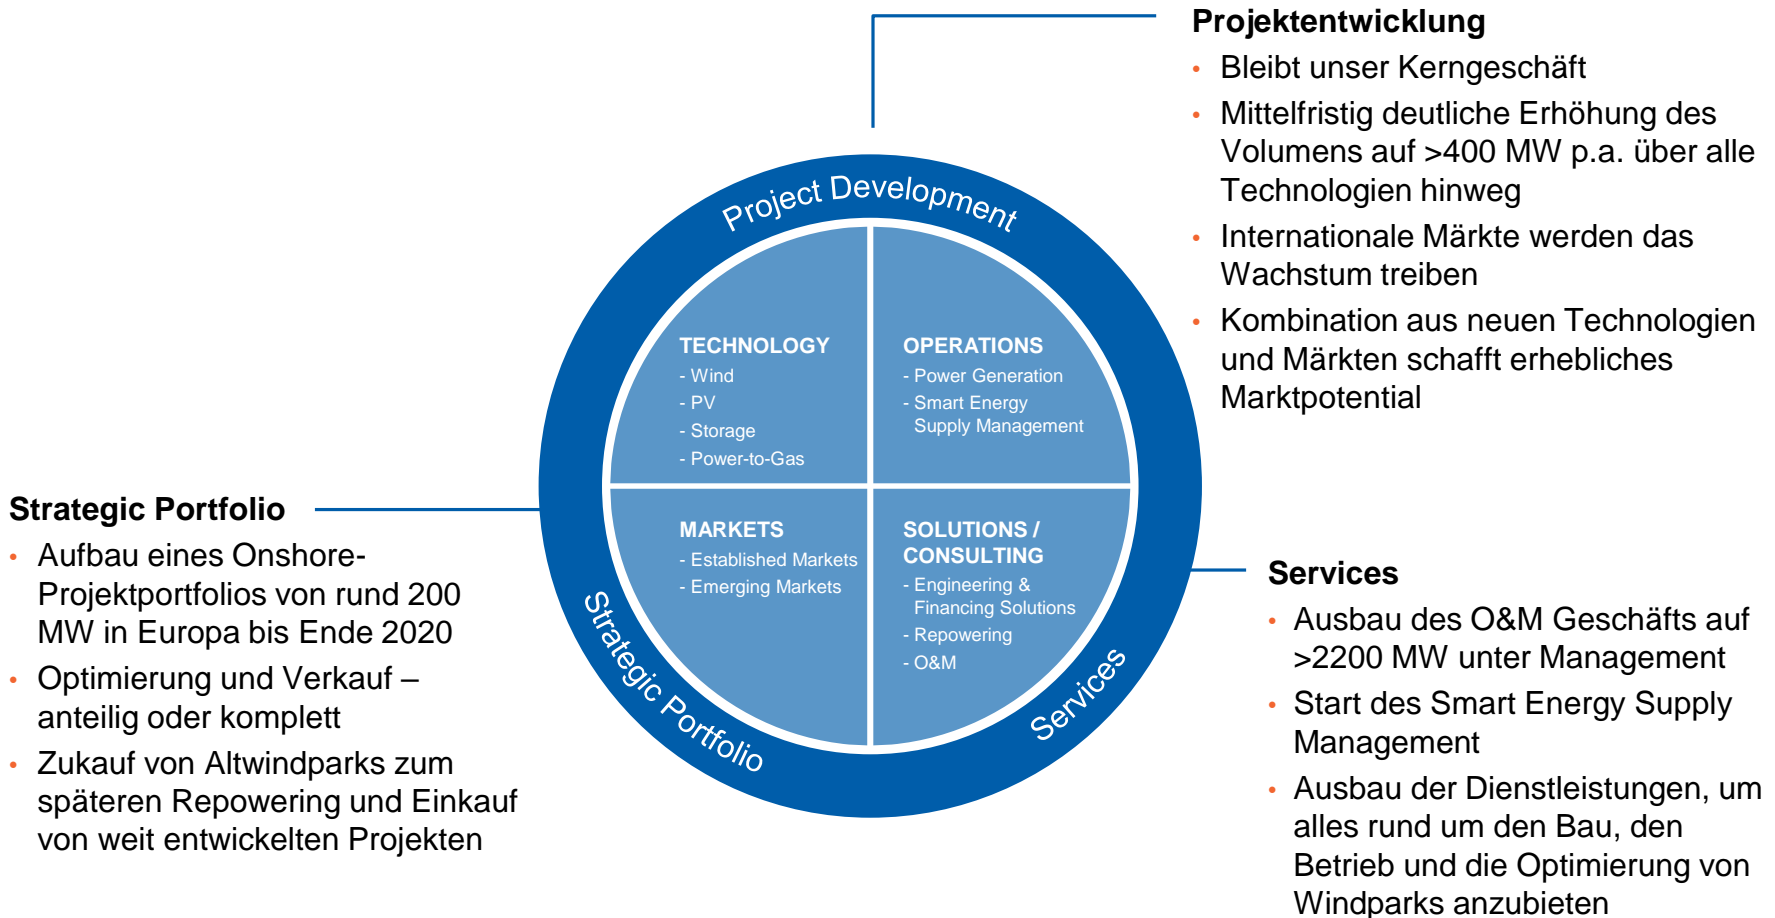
**Projektentwicklung**

- Bleibt unser Kerngeschäft
- Mittelfristig deutliche Erhöhung des Volumens auf >400 MW p.a. über alle Technologien hinweg
- Internationale Märkte werden das Wachstum treiben
- Kombination aus neuen Technologien und Märkten schafft erhebliches Marktpotential

Project Development

TECHNOLOGY
- Wind
- PV
- Storage
- Power-to-Gas

OPERATIONS
- Power Generation
- Smart Energy Supply Management

MARKETS
- Established Markets
- Emerging Markets

SOLUTIONS / CONSULTING
- Engineering & Financing Solutions
- Repowering
- O&M

Strategic Portfolio

Services

**Strategic Portfolio**

- Aufbau eines Onshore-Projektportfolios von rund 200 MW in Europa bis Ende 2020
- Optimierung und Verkauf – anteilig oder komplett
- Zukauf von Altwindparks zum späteren Repowering und Einkauf von weit entwickelten Projekten

**Services**

- Ausbau des O&M Geschäfts auf >2200 MW unter Management
- Start des Smart Energy Supply Management
- Ausbau der Dienstleistungen, um alles rund um den Bau, den Betrieb und die Optimierung von Windparks anzubieten